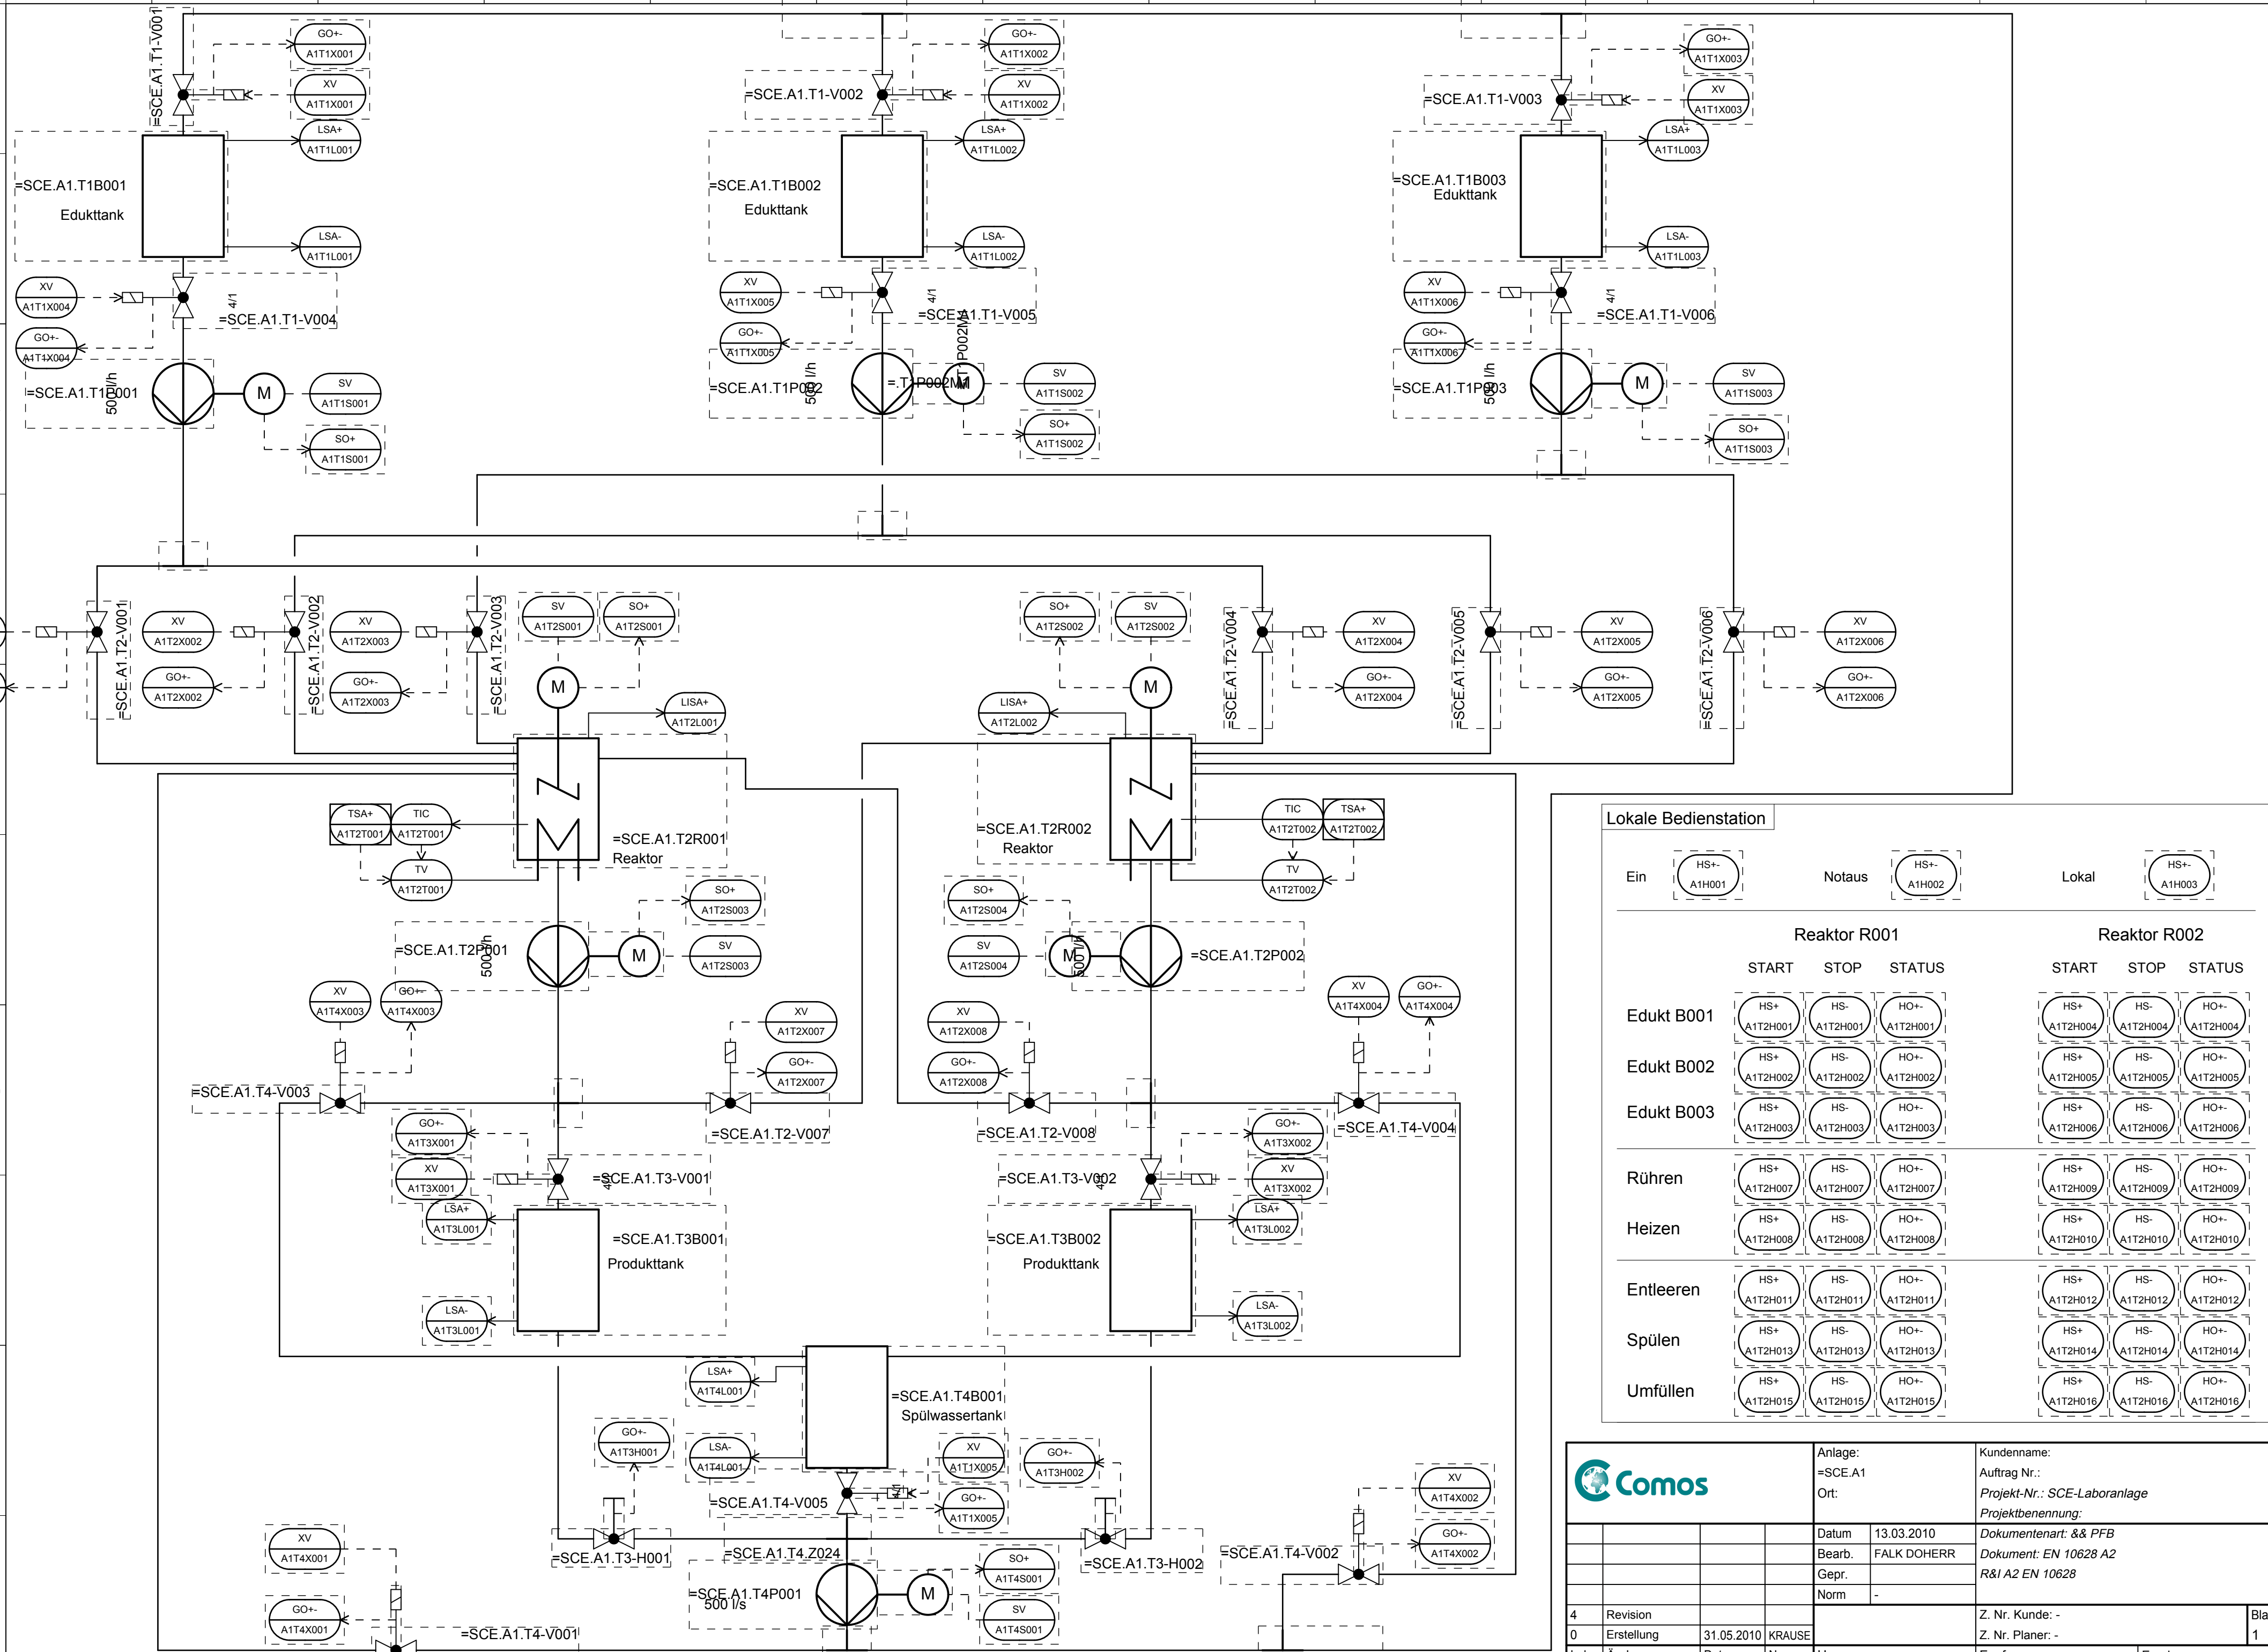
=SCE.A1.T1-V001
GO+-
A1T1X001
XV
A1T1X001
LSA+
A1T1L001
=SCE.A1.T1B001
Edukttank
LSA-
A1T1L001
XV
A1T1X004
GO+-
A1T1X004
4/1
=SCE.A1.T1-V004
=SCE.A1.T1P001
500 l/h
M
SV
A1T1S001
SO+
A1T1S001

=SCE.A1.T1-V002
GO+-
A1T1X002
XV
A1T1X002
LSA+
A1T1L002
=SCE.A1.T1B002
Edukttank
LSA-
A1T1L002
XV
A1T1X005
GO+-
A1T1X005
4/1
=SCE.A1.T1-V005
=SCE.A1.T1P002
500 l/h
=.T1P002M1
M
SV
A1T1S002
SO+
A1T1S002

=SCE.A1.T1-V003
GO+-
A1T1X003
XV
A1T1X003
LSA+
A1T1L003
=SCE.A1.T1B003
Edukttank
LSA-
A1T1L003
XV
A1T1X006
GO+-
A1T1X006
4/1
=SCE.A1.T1-V006
=SCE.A1.T1P003
500 l/h
M
SV
A1T1S003
SO+
A1T1S003

=SCE.A1.T2-V001
XV
A1T2X002
GO+-
A1T2X002
=SCE.A1.T2-V002
XV
A1T2X003
GO+-
A1T2X003
=SCE.A1.T2-V003
SV
A1T2S001
SO+
A1T2S001
M
LISA+
A1T2L001
SO+
A1T2S002
SV
A1T2S002
M
LISA+
A1T2L002
=SCE.A1.T2-V004
XV
A1T2X004
GO+-
A1T2X004
=SCE.A1.T2-V005
XV
A1T2X005
GO+-
A1T2X005
=SCE.A1.T2-V006
XV
A1T2X006
GO+-
A1T2X006

TSA+
A1T2T001
TIC
A1T2T001
TV
A1T2T001
=SCE.A1.T2R001
Reaktor
SO+
A1T2S003
SV
A1T2S003
=SCE.A1.T2P001
500 l/h
M
XV
A1T4X003
GO+-
A1T4X003
=SCE.A1.T4-V003
XV
A1T2X007
GO+-
A1T2X007
=SCE.A1.T2-V007
GO+-
A1T3X001
XV
A1T3X001
=SCE.A1.T3-V001
LSA+
A1T3L001
=SCE.A1.T3B001
Produkttank
LSA-
A1T3L001

=SCE.A1.T2R002
Reaktor
TIC
A1T2T002
TSA+
A1T2T002
TV
A1T2T002
SO+
A1T2S004
SV
A1T2S004
M
500 l/h
=SCE.A1.T2P002
XV
A1T4X004
GO+-
A1T4X004
XV
A1T2X008
GO+-
A1T2X008
=SCE.A1.T2-V008
=SCE.A1.T4-V004
GO+-
A1T3X002
XV
A1T3X002
=SCE.A1.T3-V002
LSA+
A1T3L002
=SCE.A1.T3B002
Produkttank
LSA-
A1T3L002

LSA+
A1T4L001
=SCE.A1.T4B001
Spülwassertank
GO+-
A1T3H001
LSA-
A1T4L001
XV
A1T1X005
GO+-
A1T1X005
GO+-
A1T3H002
=SCE.A1.T4-V005
=SCE.A1.T3-H001
=SCE.A1.T4.Z024
=SCE.A1.T3-H002
=SCE.A1.T4-V002
XV
A1T4X002
GO+-
A1T4X002
XV
A1T4X001
GO+-
A1T4X001
=SCE.A1.T4P001
500 l/s
M
SO+
A1T4S001
SV
A1T4S001
=SCE.A1.T4-V001

Lokale Bedienstation
Ein
HS+-
A1H001
Notaus
HS+-
A1H002
Lokal
HS+-
A1H003
Reaktor R001
Reaktor R002
START STOP STATUS
START STOP STATUS
Edukt B001
HS+ A1T2H001 HS- A1T2H001 HO+- A1T2H001
HS+ A1T2H004 HS- A1T2H004 HO+- A1T2H004
Edukt B002
HS+ A1T2H002 HS- A1T2H002 HO+- A1T2H002
HS+ A1T2H005 HS- A1T2H005 HO+- A1T2H005
Edukt B003
HS+ A1T2H003 HS- A1T2H003 HO+- A1T2H003
HS+ A1T2H006 HS- A1T2H006 HO+- A1T2H006
Rühren
HS+ A1T2H007 HS- A1T2H007 HO+- A1T2H007
HS+ A1T2H009 HS- A1T2H009 HO+- A1T2H009
Heizen
HS+ A1T2H008 HS- A1T2H008 HO+- A1T2H008
HS+ A1T2H010 HS- A1T2H010 HO+- A1T2H010
Entleeren
HS+ A1T2H011 HS- A1T2H011 HO+- A1T2H011
HS+ A1T2H012 HS- A1T2H012 HO+- A1T2H012
Spülen
HS+ A1T2H013 HS- A1T2H013 HO+- A1T2H013
HS+ A1T2H014 HS- A1T2H014 HO+- A1T2H014
Umfüllen
HS+ A1T2H015 HS- A1T2H015 HO+- A1T2H015
HS+ A1T2H016 HS- A1T2H016 HO+- A1T2H016

Comos
Anlage:
=SCE.A1
Ort:
Kundenname:
Auftrag Nr.:
Projekt-Nr.: SCE-Laboranlage
Projektbenennung:
Datum 13.03.2010
Bearb. FALK DOHERR
Gepr.
Norm -
Dokumentenart: && PFB
Dokument: EN 10628 A2
R&I A2 EN 10628
4 Revision
0 Erstellung 31.05.2010 KRAUSE
Z. Nr. Kunde: -
Z. Nr. Planer: -
Bla
1